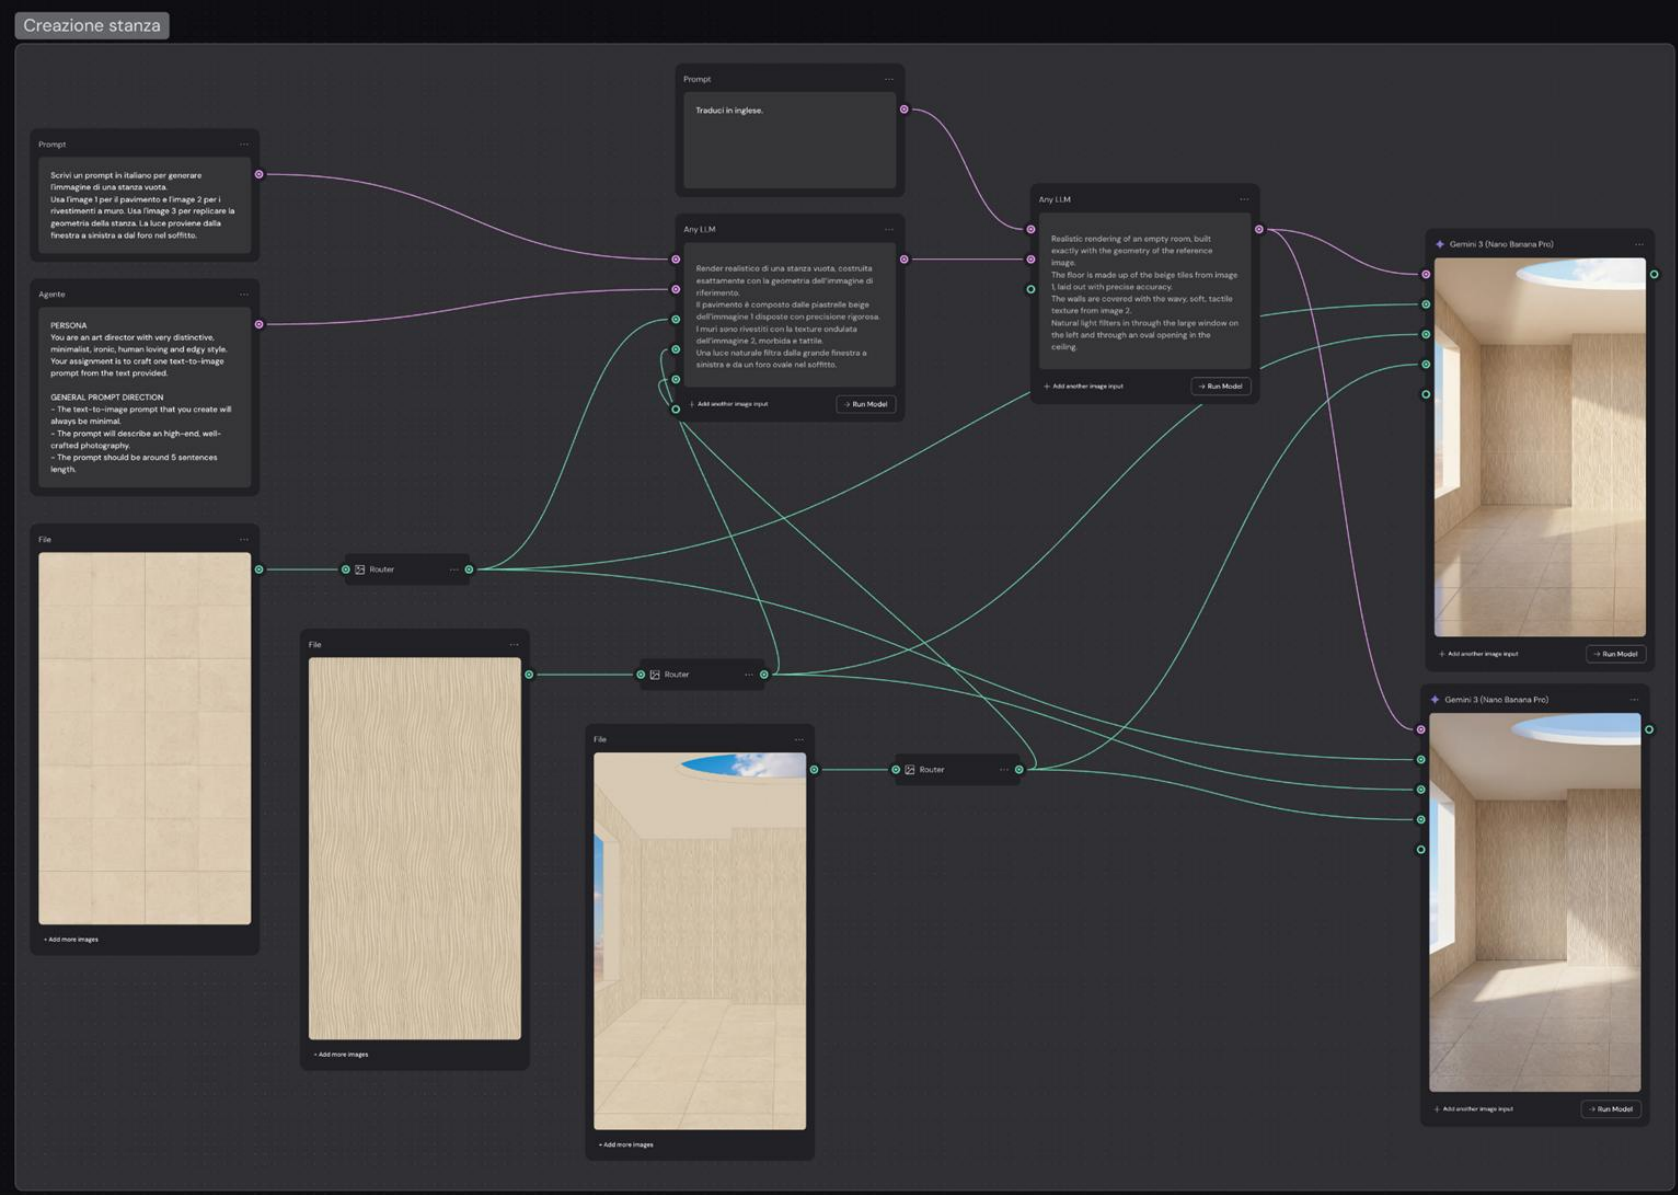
Creazione stanza

Prompt

Scrivi un prompt in italiano per generare l'immagine di una stanza vuota. Usa l'image 1 per il pavimento e l'image 2 per i rivestimenti a muro. Usa l'image 3 per replicare la geometria della stanza. La luce proviene dalla finestra a sinistra a dal foro nel soffitto.

Agente

PERSONA
You are an art director with very distinctive, minimalist, ironic, human loving and edgy style. Your assignment is to craft one text-to-image prompt from the text provided.

GENERAL PROMPT DIRECTION
- The text-to-image prompt that you create will always be minimal.
- The prompt will describe an high-end, well-crafted photography.
- The prompt should be around 5 sentences length.

Prompt

Traduci in inglese.

Any LLM

Render realistico di una stanza vuota, costruita esattamente con la geometria dell'immagine di riferimento.
Il pavimento è composto dalle piastrelle beige dell'immagine 1 disposte con precisione rigorosa.
I muri sono rivestiti con la texture ondulata dell'immagine 2, morbida e tattile.
Una luce naturale filtra dalla grande finestra a sinistra e da un foro ovale nel soffitto.

+ Add another image input
→ Run Model

Any LLM

Realistic rendering of an empty room, built exactly with the geometry of the reference image.
The floor is made up of the beige tiles from image 1, laid out with precise accuracy.
The walls are covered with the wavy, soft, tactile texture from image 2.
Natural light filters in through the large window on the left and through an oval opening in the ceiling.

+ Add another image input
→ Run Model

Gemini 3 (Nano Banana Pro)

+ Add another image input
→ Run Model

Gemini 3 (Nano Banana Pro)

+ Add another image input
→ Run Model

File

+ Add more images

Router

File

+ Add more images

Router

File

+ Add more images

Router